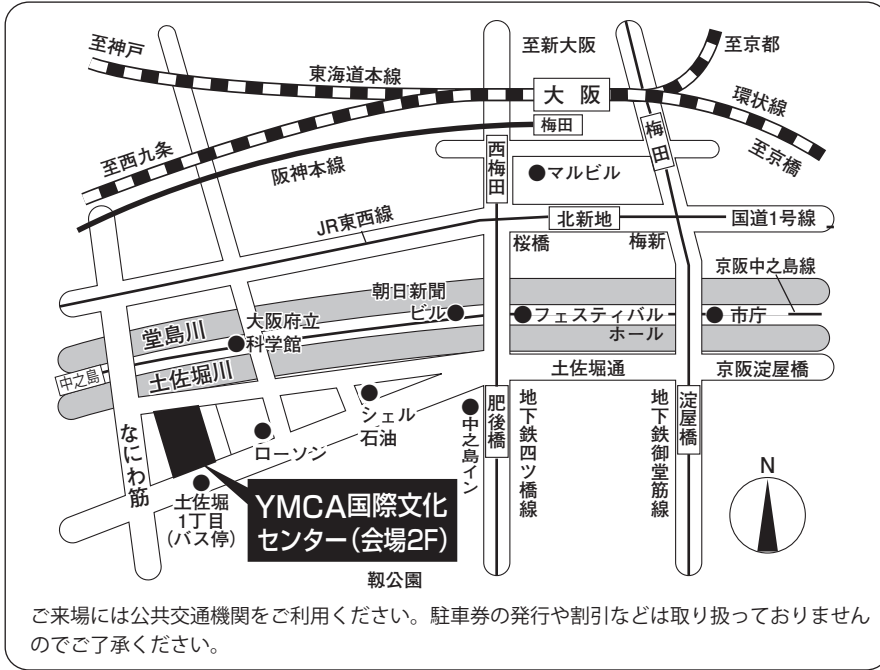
至神戸
至新大阪
至京都
東海道本線
大阪
環状線
梅田
梅田
至西九条
西梅田
至京橋
●マルビル
阪神本線
JR東西線
北新地
国道1号線
桜橋
梅新
京阪中之島線
朝日新聞ビル●
●フェスティバルホール
●市庁
堂島川
大阪府立●科学館
中之島
土佐堀川
土佐堀通
京阪淀屋橋
●シェル石油
●中之島イン
肥後橋
地下鉄四ツ橋線
淀屋橋
地下鉄御堂筋線
●ローソン
なにわ筋
N
土佐堀1丁目(バス停)
YMCA国際文化センター(会場2F)
靱公園
ご来場には公共交通機関をご利用ください。駐車券の発行や割引などは取り扱っておりませんのでご了承ください。